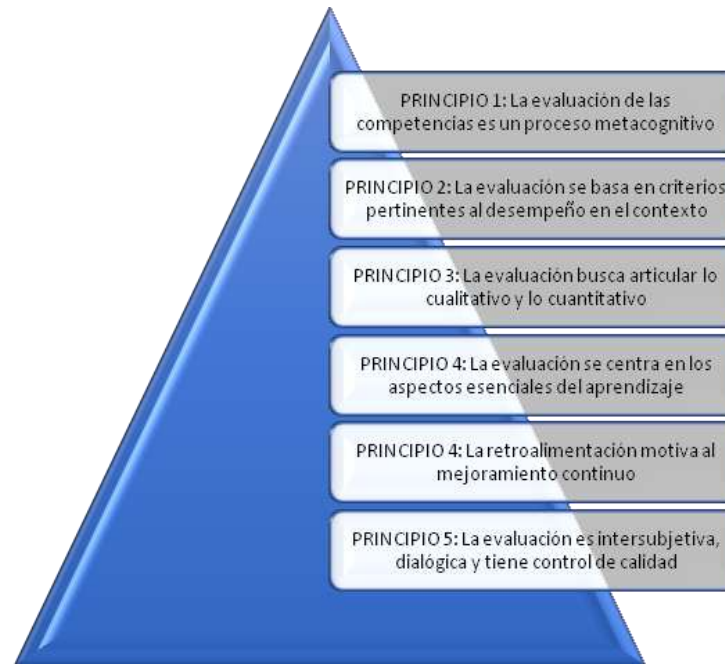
PRINCIPIO 1: La evaluación de las competencias es un proceso metacognitivo

PRINCIPIO 2: La evaluación se basa en criterios pertinentes al desempeño en el contexto

PRINCIPIO 3: La evaluación busca articular lo cualitativo y lo cuantitativo

PRINCIPIO 4: La evaluación se centra en los aspectos esenciales del aprendizaje

PRINCIPIO 4: La retroalimentación motiva al mejoramiento continuo

PRINCIPIO 5: La evaluación es intersubjetiva, dialógica y tiene control de calidad